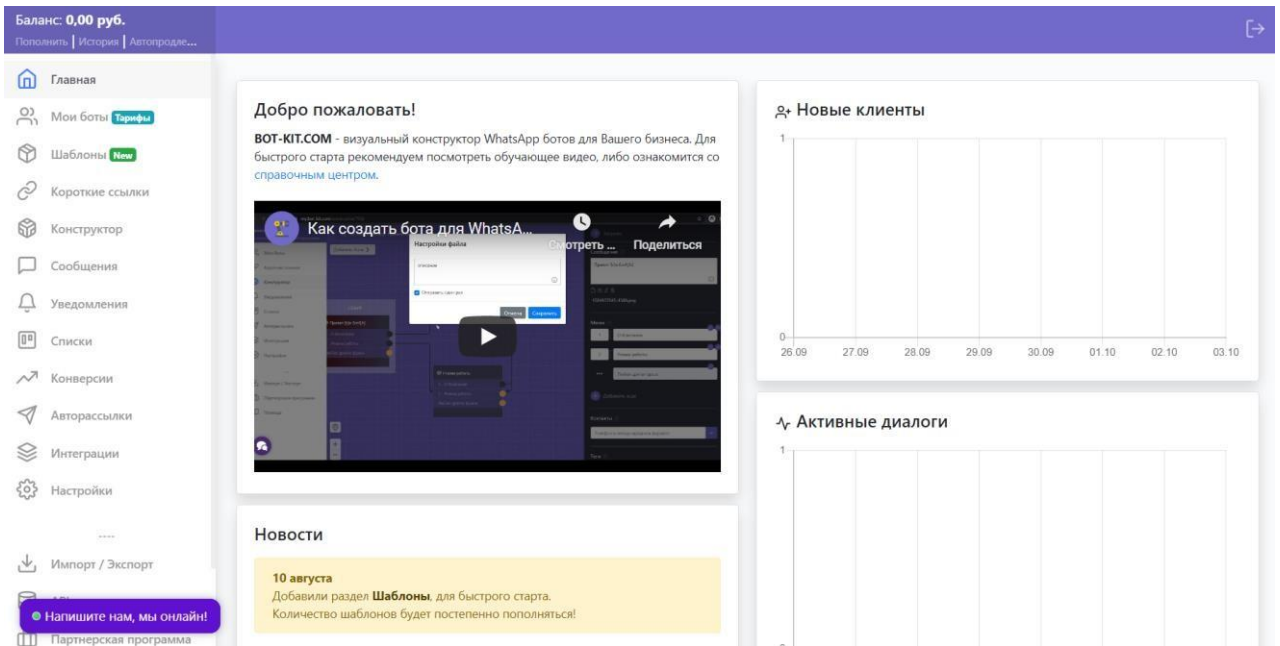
Баланс: 0,00 руб.
Пополнить | История | Автопродле...

Главная
Мои боты Тарифы
Шаблоны New
Короткие ссылки
Конструктор
Сообщения
Уведомления
Списки
Конверсии
Авторассылки
Интеграции
Настройки
....
Импорт / Экспорт
API
Партнерская программа

● Напишите нам, мы онлайн!

Добро пожаловать!

BOT-KIT.COM - визуальный конструктор WhatsApp ботов для Вашего бизнеса. Для быстрого старта рекомендуем посмотреть обучающее видео, либо ознакомится со справочным центром.

Как создать бота для WhatsA...
Смотреть ...
Поделиться
Настройки файла
Отмена
Сохранить

Новости

10 августа
Добавили раздел Шаблоны, для быстрого старта.
Количество шаблонов будет постепенно пополняться!

Новые клиенты

1
0
26.09 27.09 28.09 29.09 30.09 01.10 02.10 03.10

Активные диалоги

1